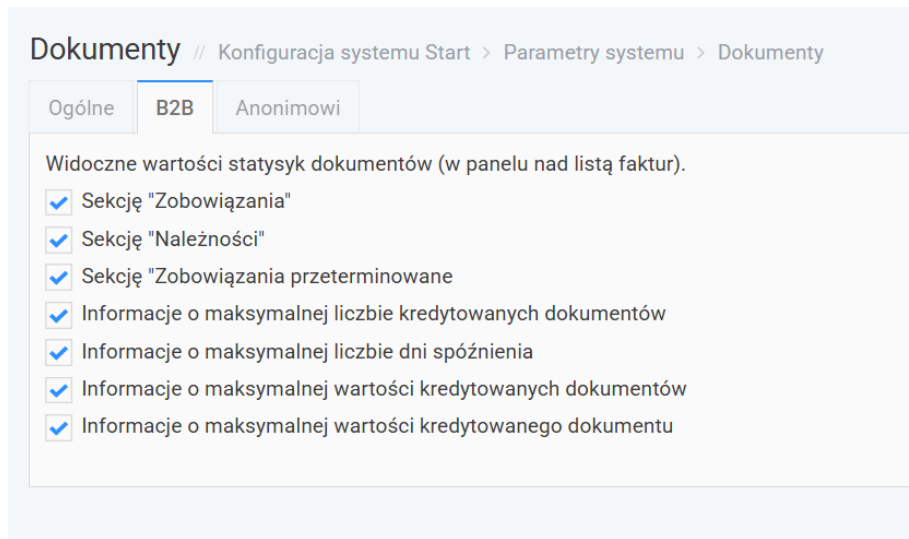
Dokumenty // Konfiguracja systemu Start > Parametry systemu > Dokumenty

Ogólne B2B Anonimowi

Widoczne wartości statysyk dokumentów (w panelu nad listą faktur).

Sekcję "Zobowiązania"

Sekcję "Należności"

Sekcję "Zobowiązania przeterminowane

Informacje o maksymalnej liczbie kredytowanych dokumentów

Informacje o maksymalnej liczbie dni spóźnienia

Informacje o maksymalnej wartości kredytowanych dokumentów

Informacje o maksymalnej wartości kredytowanego dokumentu